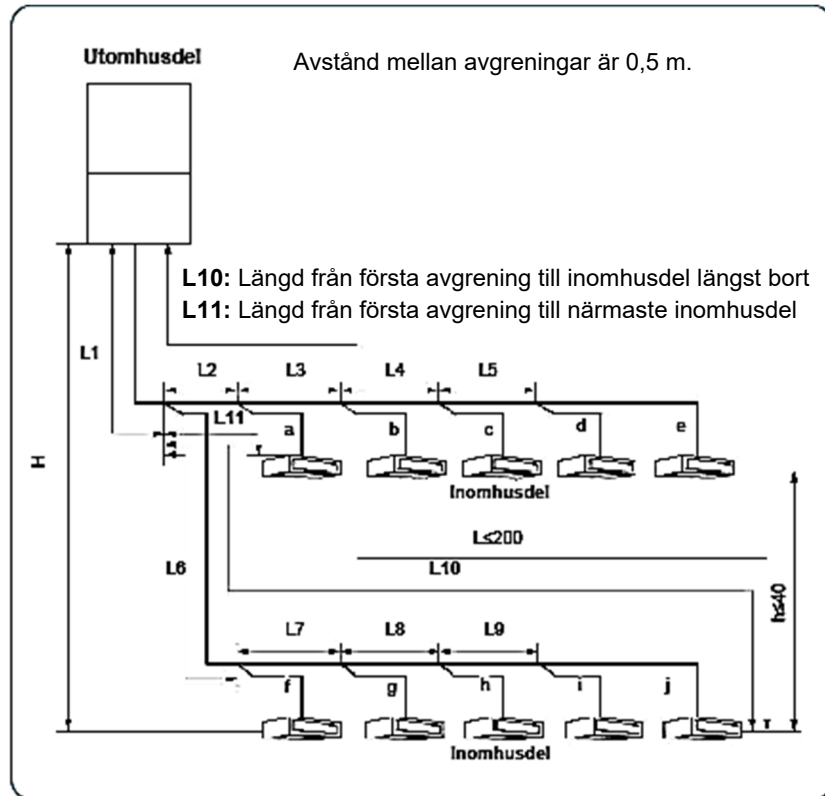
Utomhusdel

Avstånd mellan avgreningar är 0,5 m.

**L10:** Längd från första avgrening till inomhusdel längst bort
**L11:** Längd från första avgrening till närmaste inomhusdel

L1

L2 L3 L4 L5

L11

a b c d e

H

Inomhusdel

L≤200

L6

L10

h≤40

L7 L8 L9

f g h i j

Inomhusdel